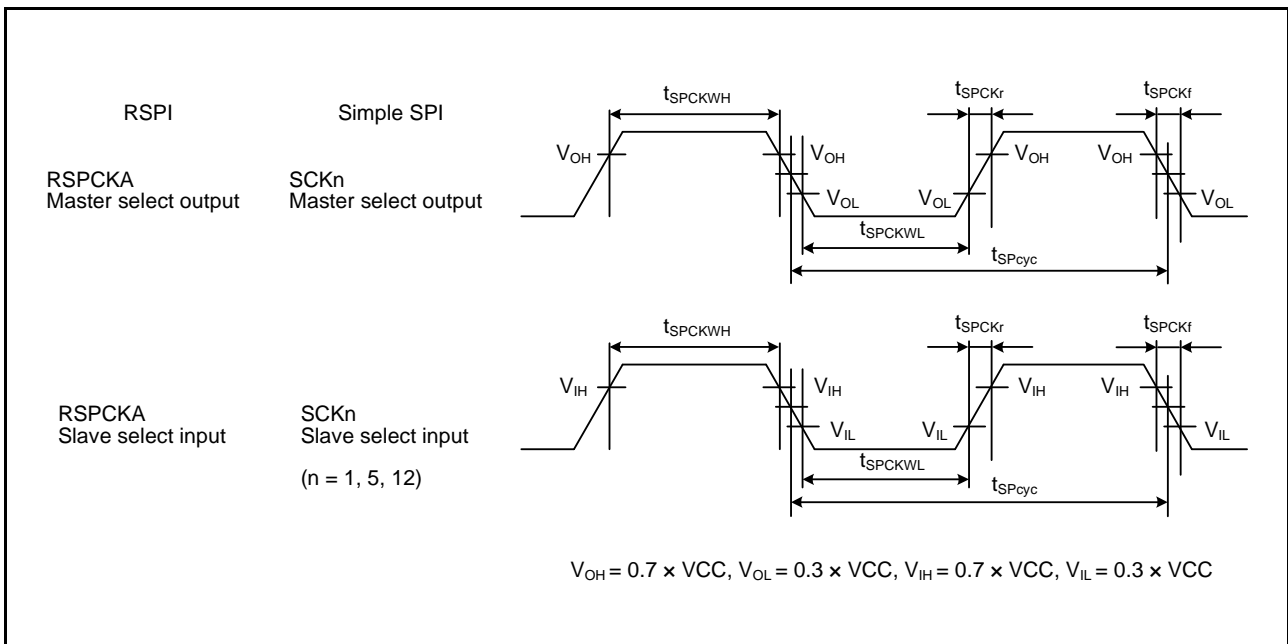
RSPI

Simple SPI

RSPCKA
Master select output

SCKn
Master select output

$t_{SPCKWH}$

$t_{SPCKr}$

$t_{SPCKf}$

$V_{OH}$

$V_{OH}$

$V_{OH}$

$V_{OH}$

$V_{OL}$

$V_{OL}$

$V_{OL}$

$t_{SPCKWL}$

$t_{SPcyc}$

RSPCKA
Slave select input

SCKn
Slave select input

(n = 1, 5, 12)

$t_{SPCKWH}$

$t_{SPCKr}$

$t_{SPCKf}$

$V_{IH}$

$V_{IH}$

$V_{IH}$

$V_{IH}$

$V_{IL}$

$V_{IL}$

$V_{IL}$

$t_{SPCKWL}$

$t_{SPcyc}$

$V_{OH} = 0.7 \times VCC$, $V_{OL} = 0.3 \times VCC$, $V_{IH} = 0.7 \times VCC$, $V_{IL} = 0.3 \times VCC$